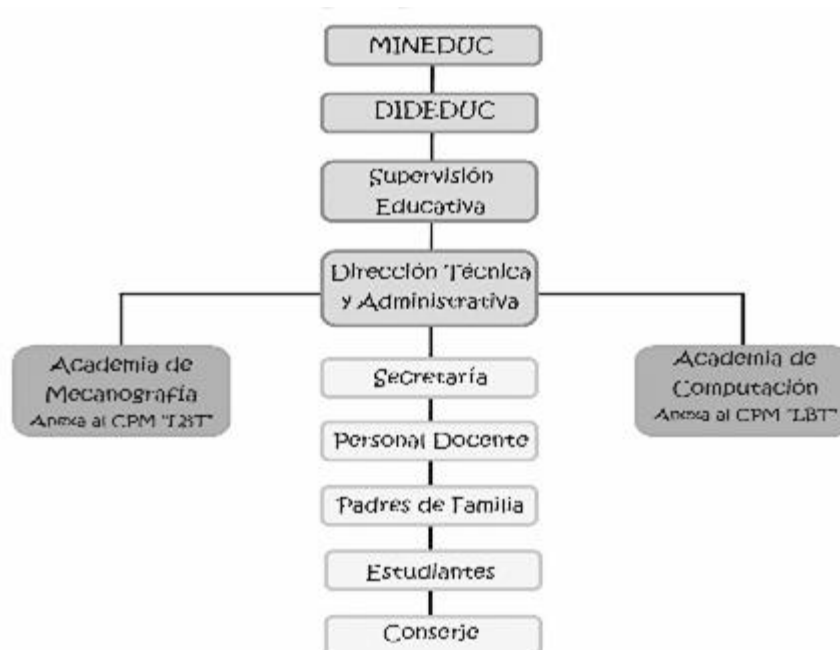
MINEDUC

DIDEDUC

Supervisión Educativa

Dirección Técnica y Administrativa

Academia de Mecanografía Anexa al CPM "LBT"

Academia de Computación Anexa al CPM "LBT"

Secretaría

Personal Docente

Padres de Familia

Estudiantes

Conserje